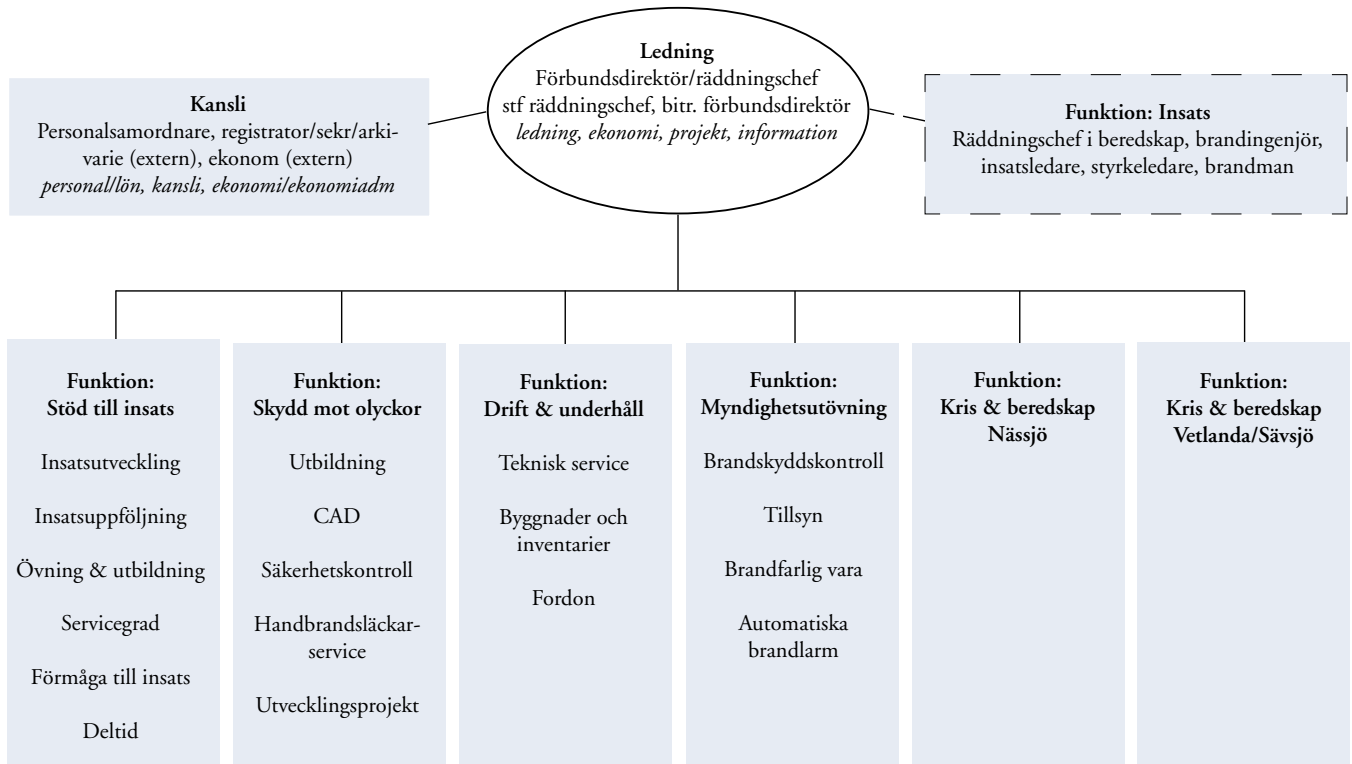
**Kansli**
Personalsamordnare, registrator/sekr/arkivarie (extern), ekonom (extern)
*personal/lön, kansli, ekonomi/ekonomiadm*

**Ledning**
Förbundsdirektör/räddningschef
stf räddningschef, bitr. förbundsdirektör
*ledning, ekonomi, projekt, information*

**Funktion: Insats**
Räddningschef i beredskap, brandingenjör, insatsledare, styrkeledare, brandman

**Funktion: Stöd till insats**
Insatsutveckling
Insatsuppföljning
Övning & utbildning
Servicegrad
Förmåga till insats
Deltid

**Funktion: Skydd mot olyckor**
Utbildning
CAD
Säkerhetskontroll
Handbrandsläckarservice
Utvecklingsprojekt

**Funktion: Drift & underhåll**
Teknisk service
Byggnader och inventarier
Fordon

**Funktion: Myndighetsutövning**
Brandskyddskontroll
Tillsyn
Brandfarlig vara
Automatiska brandlarm

**Funktion: Kris & beredskap Nässjö**

**Funktion: Kris & beredskap Vetlanda/Sävsjö**